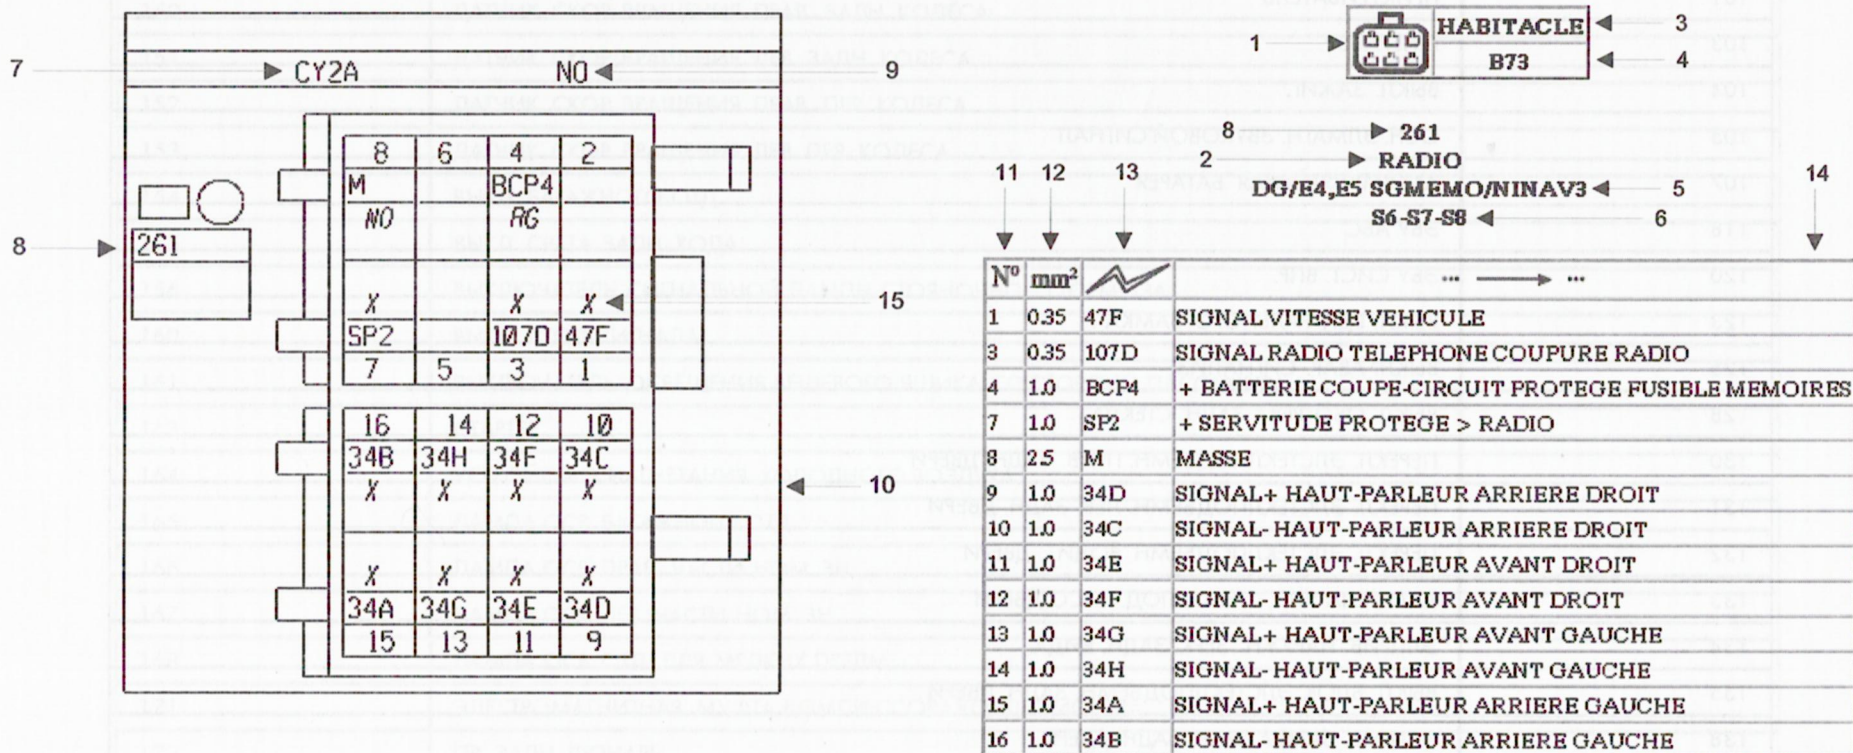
7 CY2A NO 9

8 261

8 6 4 2
M BCP4
NO RG

X X X 15
SP2 107D 47F
7 5 3 1

16 14 12 10
34B 34H 34F 34C
X X X X 10

X X X X
34A 34G 34E 34D
15 13 11 9

1 HABITACLE 3
B73 4

8 261
2 RADIO
DG/E4,E5 SGMEMO/NINAV3 5
S6-S7-S8 6

11 12 13 14

| Nº | mm² | | ... → ... |
|---|---|---|---|
| 1 | 0.35 | 47F | SIGNAL VITESSE VEHICULE |
| 3 | 0.35 | 107D | SIGNAL RADIO TELEPHONE COUPURE RADIO |
| 4 | 1.0 | BCP4 | + BATTERIE COUPE-CIRCUIT PROTEGE FUSIBLE MEMOIRES |
| 7 | 1.0 | SP2 | + SERVITUDE PROTEGE > RADIO |
| 8 | 2.5 | M | MASSE |
| 9 | 1.0 | 34D | SIGNAL+ HAUT-PARLEUR ARRIERE DROIT |
| 10 | 1.0 | 34C | SIGNAL- HAUT-PARLEUR ARRIERE DROIT |
| 11 | 1.0 | 34E | SIGNAL+ HAUT-PARLEUR AVANT DROIT |
| 12 | 1.0 | 34F | SIGNAL- HAUT-PARLEUR AVANT DROIT |
| 13 | 1.0 | 34G | SIGNAL+ HAUT-PARLEUR AVANT GAUCHE |
| 14 | 1.0 | 34H | SIGNAL- HAUT-PARLEUR AVANT GAUCHE |
| 15 | 1.0 | 34A | SIGNAL+ HAUT-PARLEUR ARRIERE GAUCHE |
| 16 | 1.0 | 34B | SIGNAL- HAUT-PARLEUR ARRIERE GAUCHE |